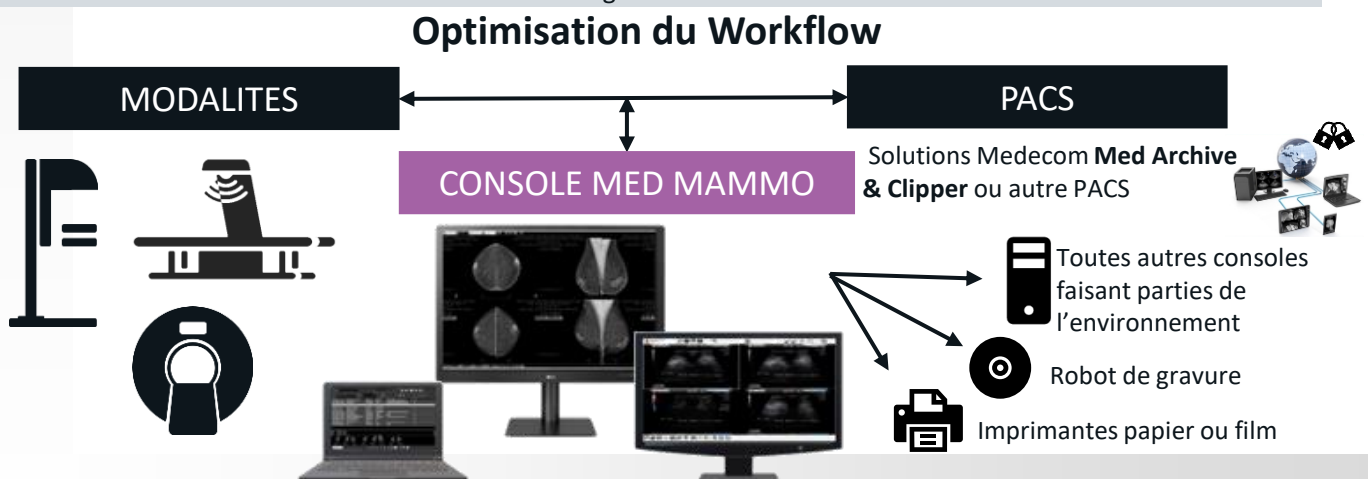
**Optimisation du Workflow**

MODALITES

PACS

CONSOLE MED MAMMO

Solutions Medecom **Med Archive & Clipper** ou autre PACS

Toutes autres consoles faisant parties de l'environnement

Robot de gravure

Imprimantes papier ou film